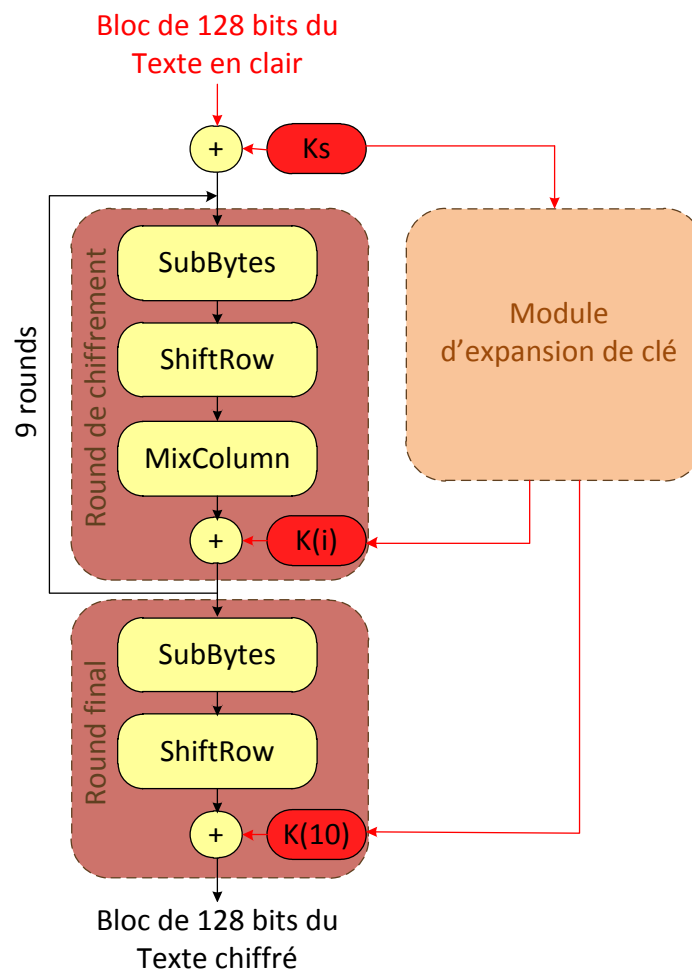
Bloc de 128 bits du Texte en clair

+

Ks

9 rounds

Round de chiffrement

SubBytes

ShiftRow

MixColumn

+

K(i)

Module d'expansion de clé

Round final

SubBytes

ShiftRow

+

K(10)

Bloc de 128 bits du Texte chiffré